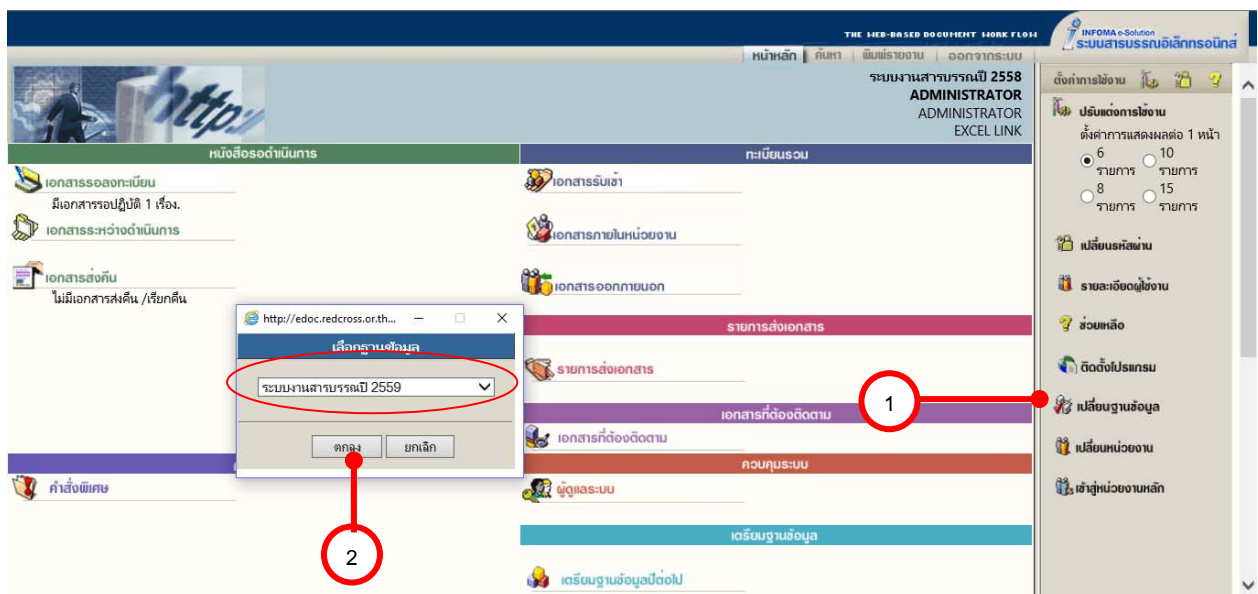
THE WEB-BASED DOCUMENT WORK FLOW
INFOMA e-Solution
ระบบสารบรรณอิเล็กทรอนิกส์

หน้าหลัก | ค้นหา | พิมพ์รายงาน | ออกจากระบบ

ระบบงานสารบรรณปี 2558
ADMINISTRATOR
ADMINISTRATOR
EXCEL LINK

หนังสือรอดำเนินการ
เอกสารรอลงทะเบียน
มีเอกสารรอปฏิบัติ 1 เรื่อง.
เอกสารระหว่างดำเนินการ
เอกสารส่งคืน
ไม่มีเอกสารส่งคืน /เรียกคืน

คำสั่งพิเศษ

ทะเบียนรวม
เอกสารรับเข้า
เอกสารภายในหน่วยงาน
เอกสารออกภายนอก
รายการส่งเอกสาร
รายการส่งเอกสาร
เอกสารที่ต้องติดตาม
เอกสารที่ต้องติดตาม
ควบคุมระบบ
ผู้ดูแลระบบ
เตรียมฐานข้อมูล
เตรียมฐานข้อมูลปีต่อไป

http://edoc.redcross.or.th...
เลือกฐานข้อมูล
ระบบงานสารบรรณปี 2559
ตกลง
ยกเลิก

ตั้งค่าการใช้งาน
ปรับแต่งการใช้งาน
ตั้งค่าการแสดงผลต่อ 1 หน้า
6 รายการ
10 รายการ
8 รายการ
15 รายการ
เปลี่ยนรหัสผ่าน
รายละเอียดผู้ใช้งาน
ช่วยเหลือ
ติดตั้งโปรแกรม
เปลี่ยนฐานข้อมูล
เปลี่ยนหน่วยงาน
เข้าสู่หน่วยงานหลัก

1
2